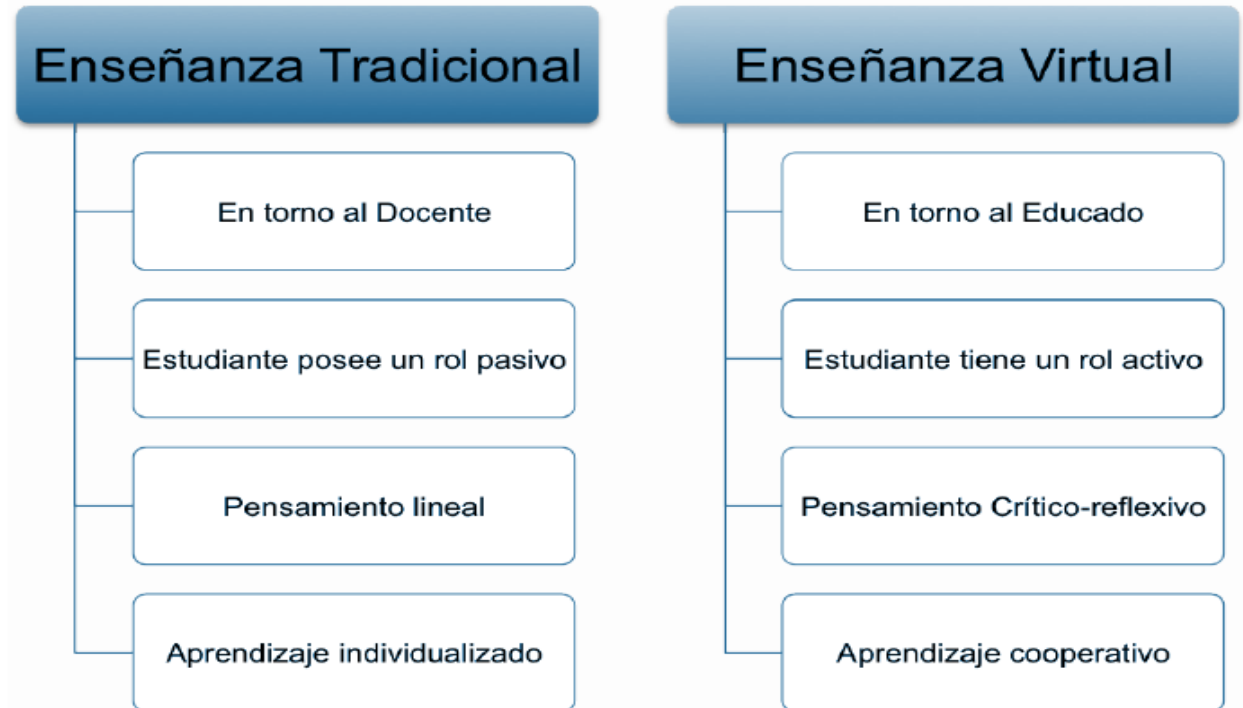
Enseñanza Tradicional

En torno al Docente

Estudiante posee un rol pasivo

Pensamiento lineal

Aprendizaje individualizado

Enseñanza Virtual

En torno al Educado

Estudiante tiene un rol activo

Pensamiento Crítico-reflexivo

Aprendizaje cooperativo